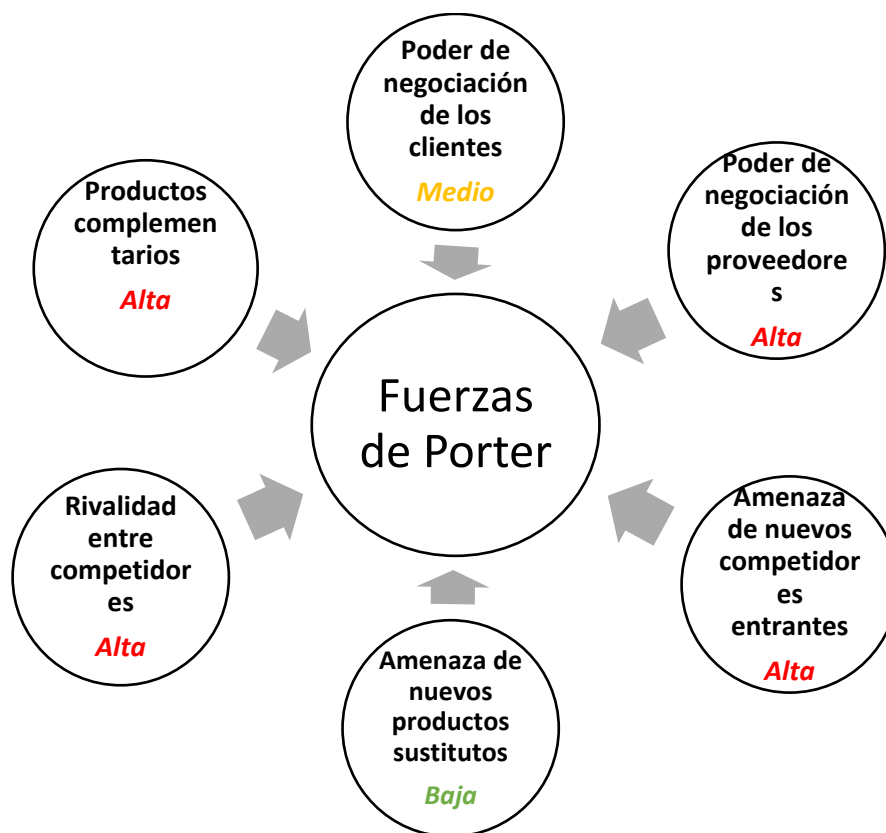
Poder de negociación de los clientes
Medio

Productos complemen tarios
Alta

Poder de negociación de los proveedore s
Alta

Fuerzas de Porter

Rivalidad entre competidor es
Alta

Amenaza de nuevos competidor es entrantes
Alta

Amenaza de nuevos productos sustitutos
Baja